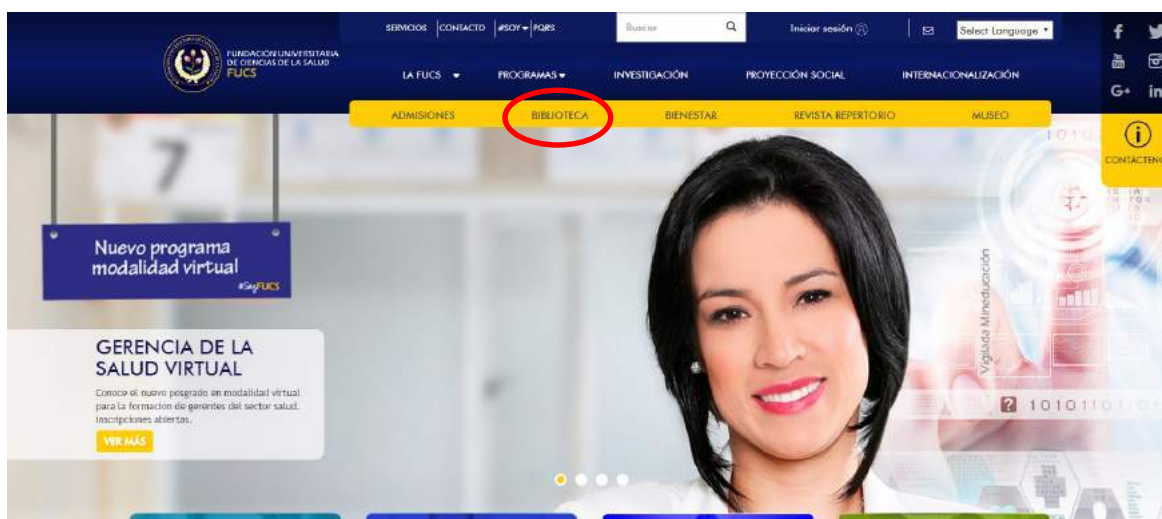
SERVICIOS | CONTACTO | #SOY | PQRS

Buscar

Iniciar sesión

Select Language

FUNDACIÓN UNIVERSITARIA DE CIENCIAS DE LA SALUD FUCS

LA FUCS PROGRAMAS INVESTIGACIÓN PROYECCIÓN SOCIAL INTERNACIONALIZACIÓN

ADMISIONES BIBLIOTECA BIENESTAR REVISTA REPERTORIO MUSEO

G+ in

CONTACTENOS

Nuevo programa modalidad virtual

#SoyFUCS

GERENCIA DE LA SALUD VIRTUAL

Conoce el nuevo posgrado en modalidad virtual para la formación de gerentes del sector salud. Inscripciones abiertas.

VER MÁS

Vigilada Mineducación

1010110101